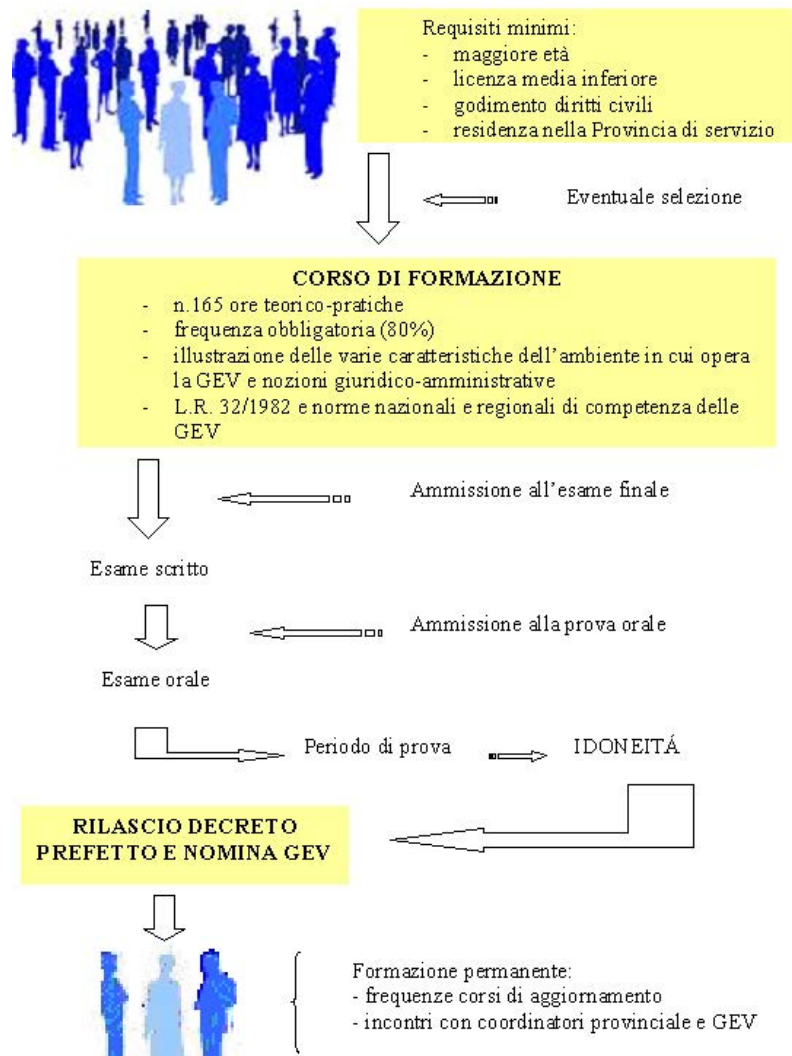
Requisiti minimi:
- maggiore età
- licenza media inferiore
- godimento diritti civili
- residenza nella Provincia di servizio

Eventuale selezione

CORSO DI FORMAZIONE
- n.165 ore teorico-pratiche
- frequenza obbligatoria (80%)
- illustrazione delle varie caratteristiche dell'ambiente in cui opera la GEV e nozioni giuridico-amministrative
- L.R. 32/1982 e norme nazionali e regionali di competenza delle GEV

Ammissione all'esame finale

Esame scritto

Ammissione alla prova orale

Esame orale

Periodo di prova

IDONEITÁ

RILASCIO DECRETO PREFETTO E NOMINA GEV

Formazione permanente:
- frequenze corsi di aggiornamento
- incontri con coordinatori provinciale e GEV